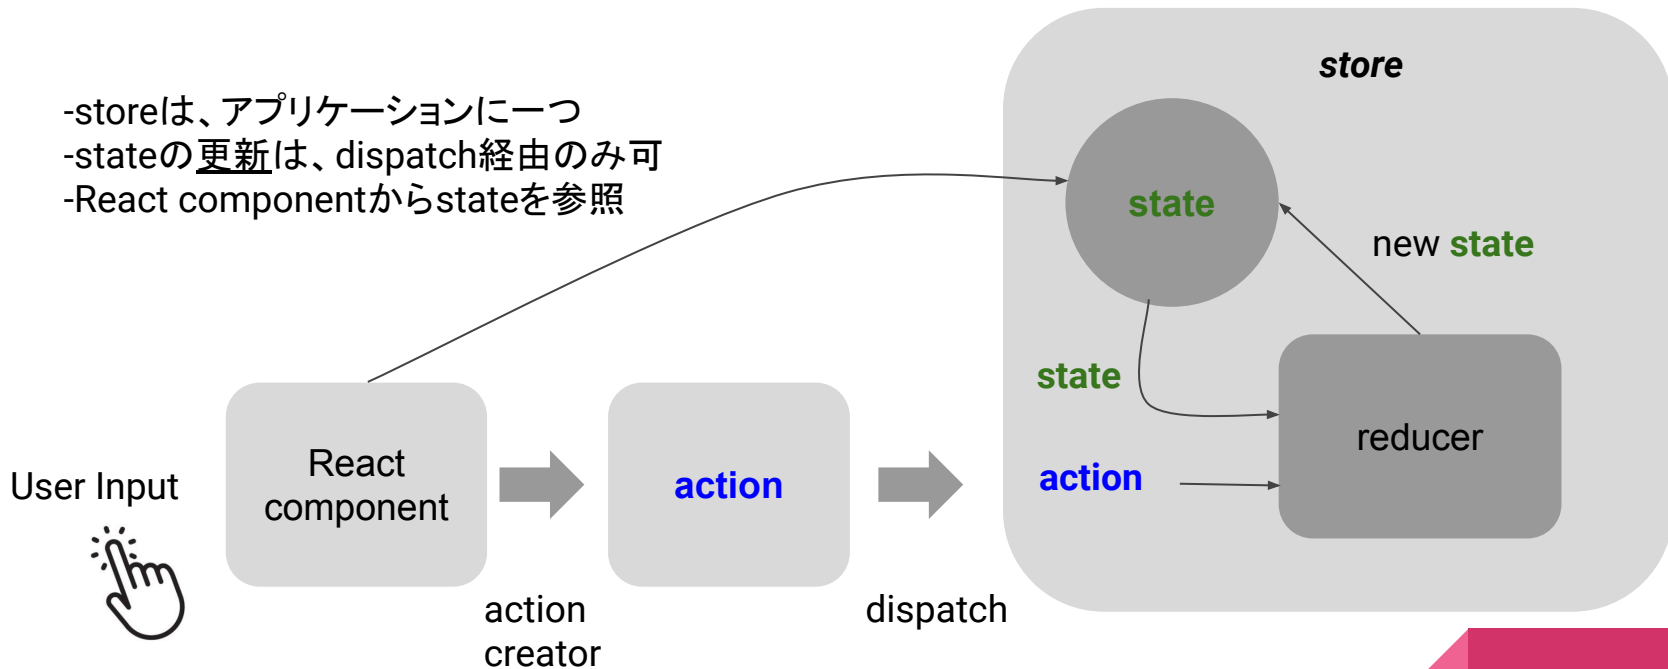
-storeは、アプリケーションに一つ
-stateの更新は、dispatch経由のみ可
-React componentからstateを参照

store

state

new state

state

reducer

action

User Input

React component

action

action creator

dispatch